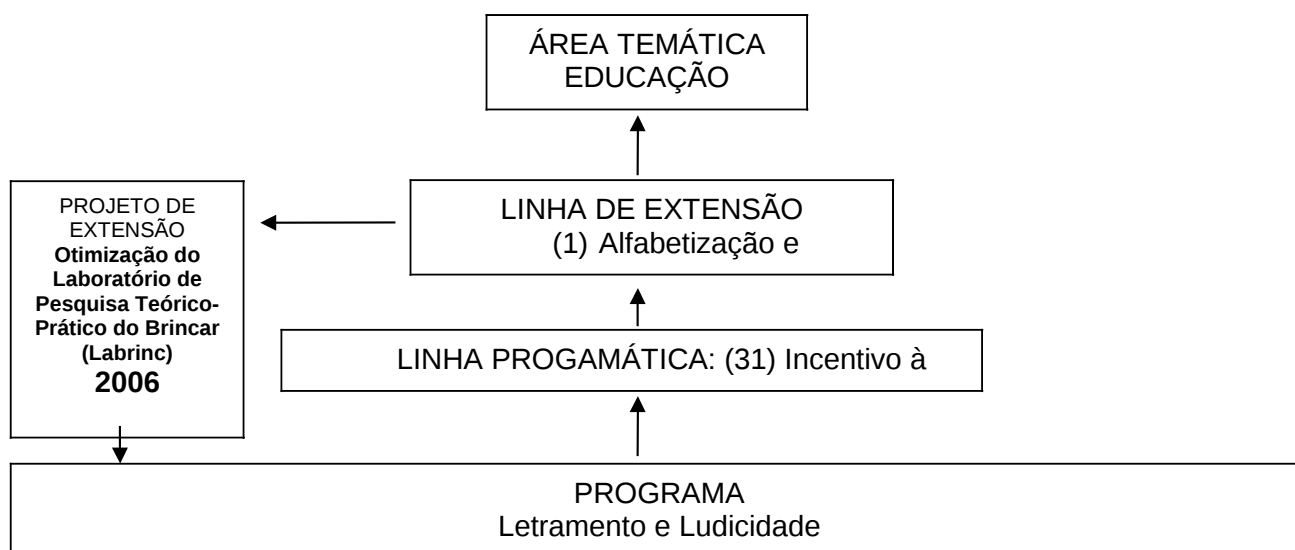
ÁREA TEMÁTICA
EDUCAÇÃO

PROJETO DE EXTENSÃO
**Otimização do Laboratório de Pesquisa Teórico-Prático do Brincar (Labrinc)**
**2006**

LINHA DE EXTENSÃO
(1) Alfabetização e

LINHA PROGAMÁTICA: (31) Incentivo à

PROGRAMA
Letramento e Ludicidade